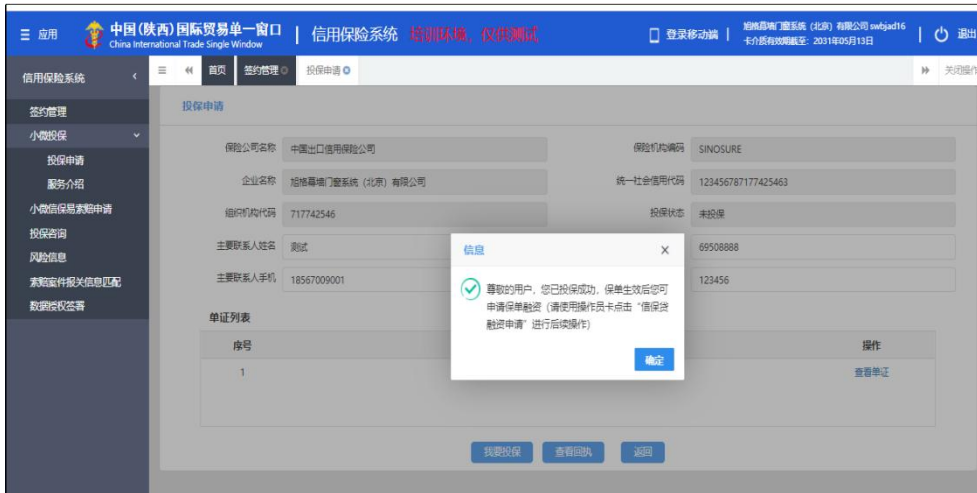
☰ 应用 中国(陕西)国际贸易单一窗口 China International Trade Single Window | 信用保险系统 培训环境，仅供测试 登录移动端 旭格幕墙门窗系统（北京）有限公司 swbjad16 卡介质有效期至：2031年05月13日 | 退出

信用保险系统 ‹ ☰ « 首页 签约管理 ⊗ 投保申请 ⊗ » 关闭操作

签约管理
小微投保
投保申请
服务介绍
小微信保易索赔申请
投保咨询
风险信息
索赔案件报关信息匹配
数据授权签署

投保申请

保险公司名称 中国出口信用保险公司
保险机构编码 SINOSURE
企业名称 旭格幕墙门窗系统（北京）有限公司
统一社会信用代码 123456787177425463
组织机构代码 717742546
投保状态 未投保
主要联系人姓名 测试
69508888
主要联系人手机 18567009001
123456

信息 ×
尊敬的用户，您已投保成功，保单生效后您可申请保单融资（请使用操作员卡点击"信保贷融资申请"进行后续操作）
确定

单证列表

| 序号 | | 操作 |
|---|---|---|
| 1 | | 查看单证 |

我要投保 查看回执 返回